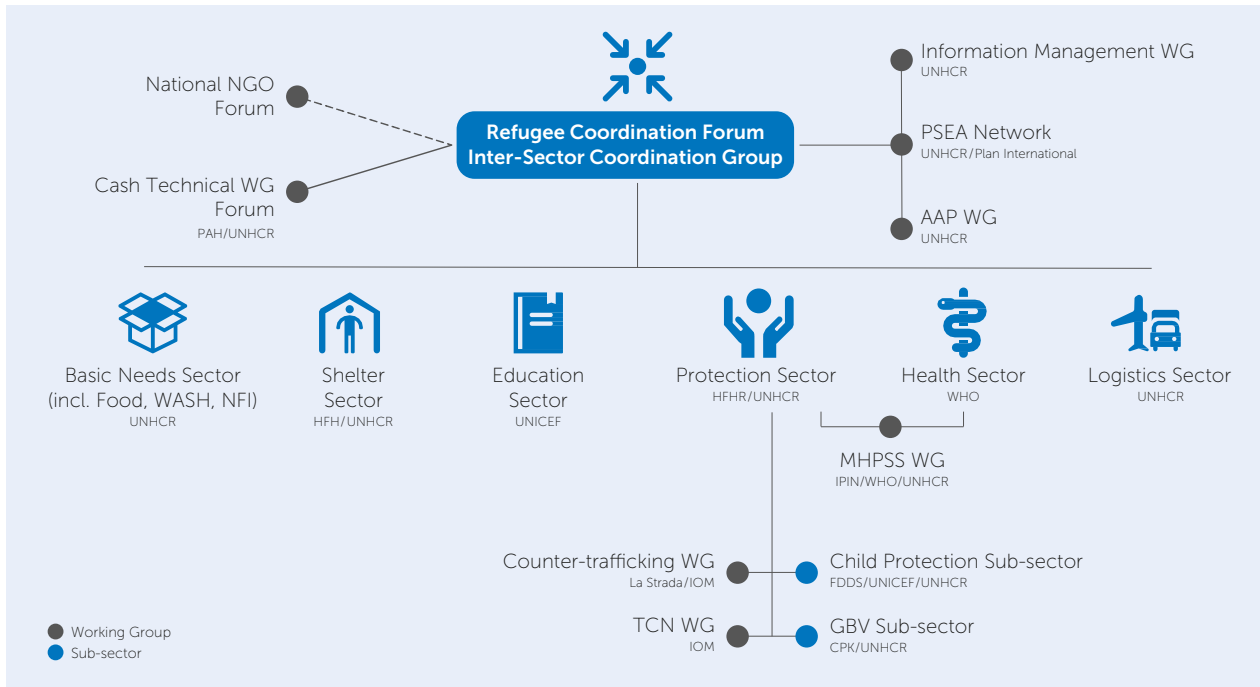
National NGO Forum

Cash Technical WG Forum
PAH/UNHCR

Refugee Coordination Forum
Inter-Sector Coordination Group

Information Management WG
UNHCR

PSEA Network
UNHCR/Plan International

AAP WG
UNHCR

Basic Needs Sector (incl. Food, WASH, NFI)
UNHCR

Shelter Sector
HFH/UNHCR

Education Sector
UNICEF

Protection Sector
HFHR/UNHCR

Health Sector
WHO

Logistics Sector
UNHCR

MHPSS WG
IPIN/WHO/UNHCR

Counter-trafficking WG
La Strada/IOM

Child Protection Sub-sector
FDDS/UNICEF/UNHCR

TCN WG
IOM

GBV Sub-sector
CPK/UNHCR

Working Group
Sub-sector